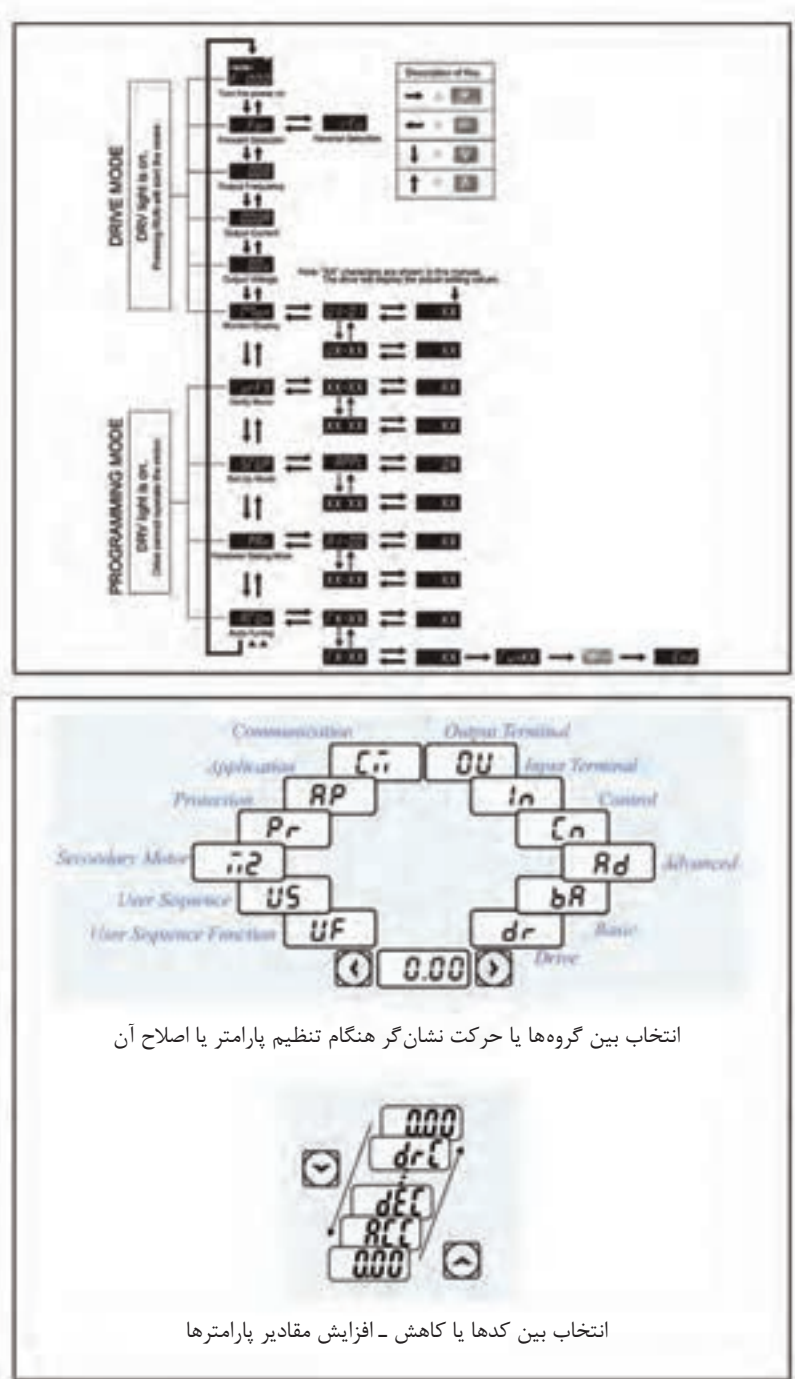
DRIVE MODE

DRV light is on. Pressing RUN will start the motor.

PROGRAMMING MODE

DRV light is on. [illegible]

Description of Key

Turn the power on

Frequency Selection

Parameter Selection

Output Frequency

Output Current

Output Voltage

Note: "XX" characters are shown in this manual. The drive will display the actual setting values.

Monitor Display

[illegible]

Set Up Mode

Parameter Setting Mode

Auto-Tuning

End

Communication

Output Terminal

Application

CM

OU

Input Terminal

Protection

AP

In

Control

Pr

Cn

Secondary Motor

M2

Ad

Advanced

User Sequence

US

bA

User Sequence Function

UF

dr

Basic

0.00

Drive

انتخاب بین گروه‌ها یا حرکت نشان‌گر هنگام تنظیم پارامتر یا اصلاح آن

0.00

drC

dEC

ACC

0.00

انتخاب بین کدها یا کاهش ـ افزایش مقادیر پارامترها